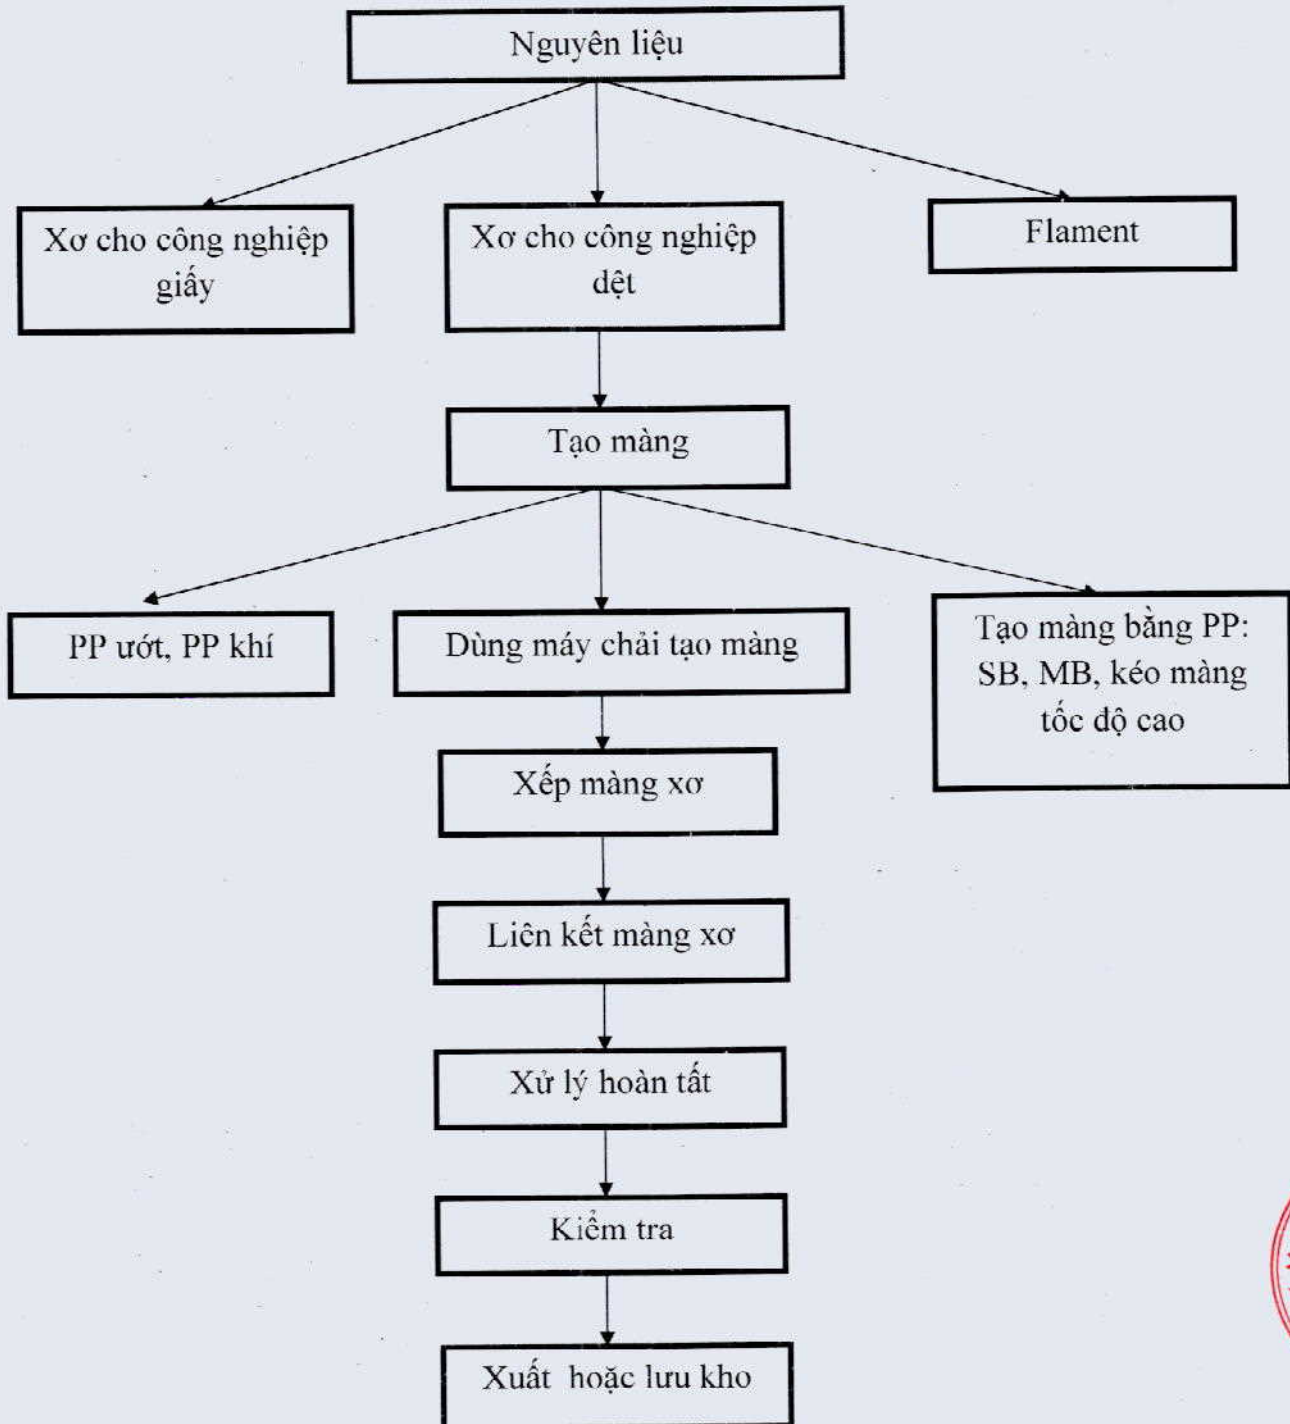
Nguyên liệu

Xơ cho công nghiệp giấy

Xơ cho công nghiệp dệt

Flament

Tạo màng

PP ướt, PP khí

Dùng máy chải tạo màng

Tạo màng bằng PP: SB, MB, kéo màng tốc độ cao

Xếp màng xơ

Liên kết màng xơ

Xử lý hoàn tất

Kiểm tra

Xuất hoặc lưu kho